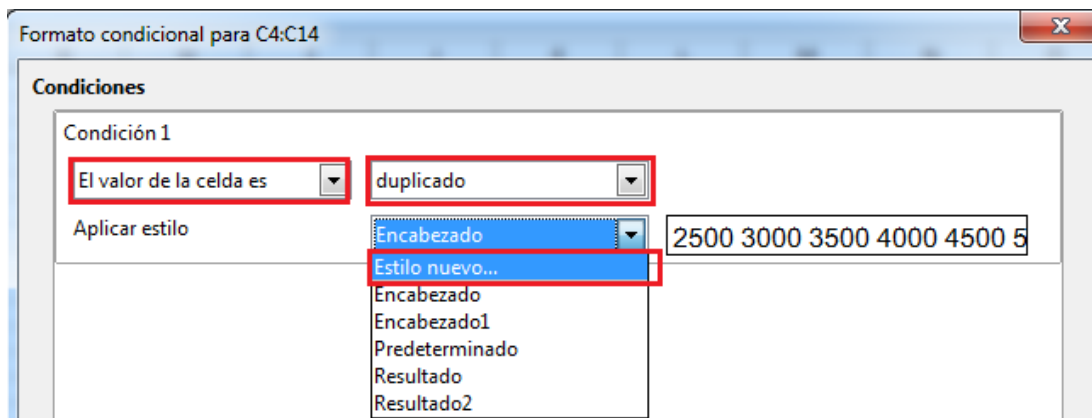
Formato condicional para C4:C14

Condiciones

Condición 1

El valor de la celda es

duplicado

Aplicar estilo

Encabezado

2500 3000 3500 4000 4500 5

Estilo nuevo...
Encabezado
Encabezado1
Predeterminado
Resultado
Resultado2